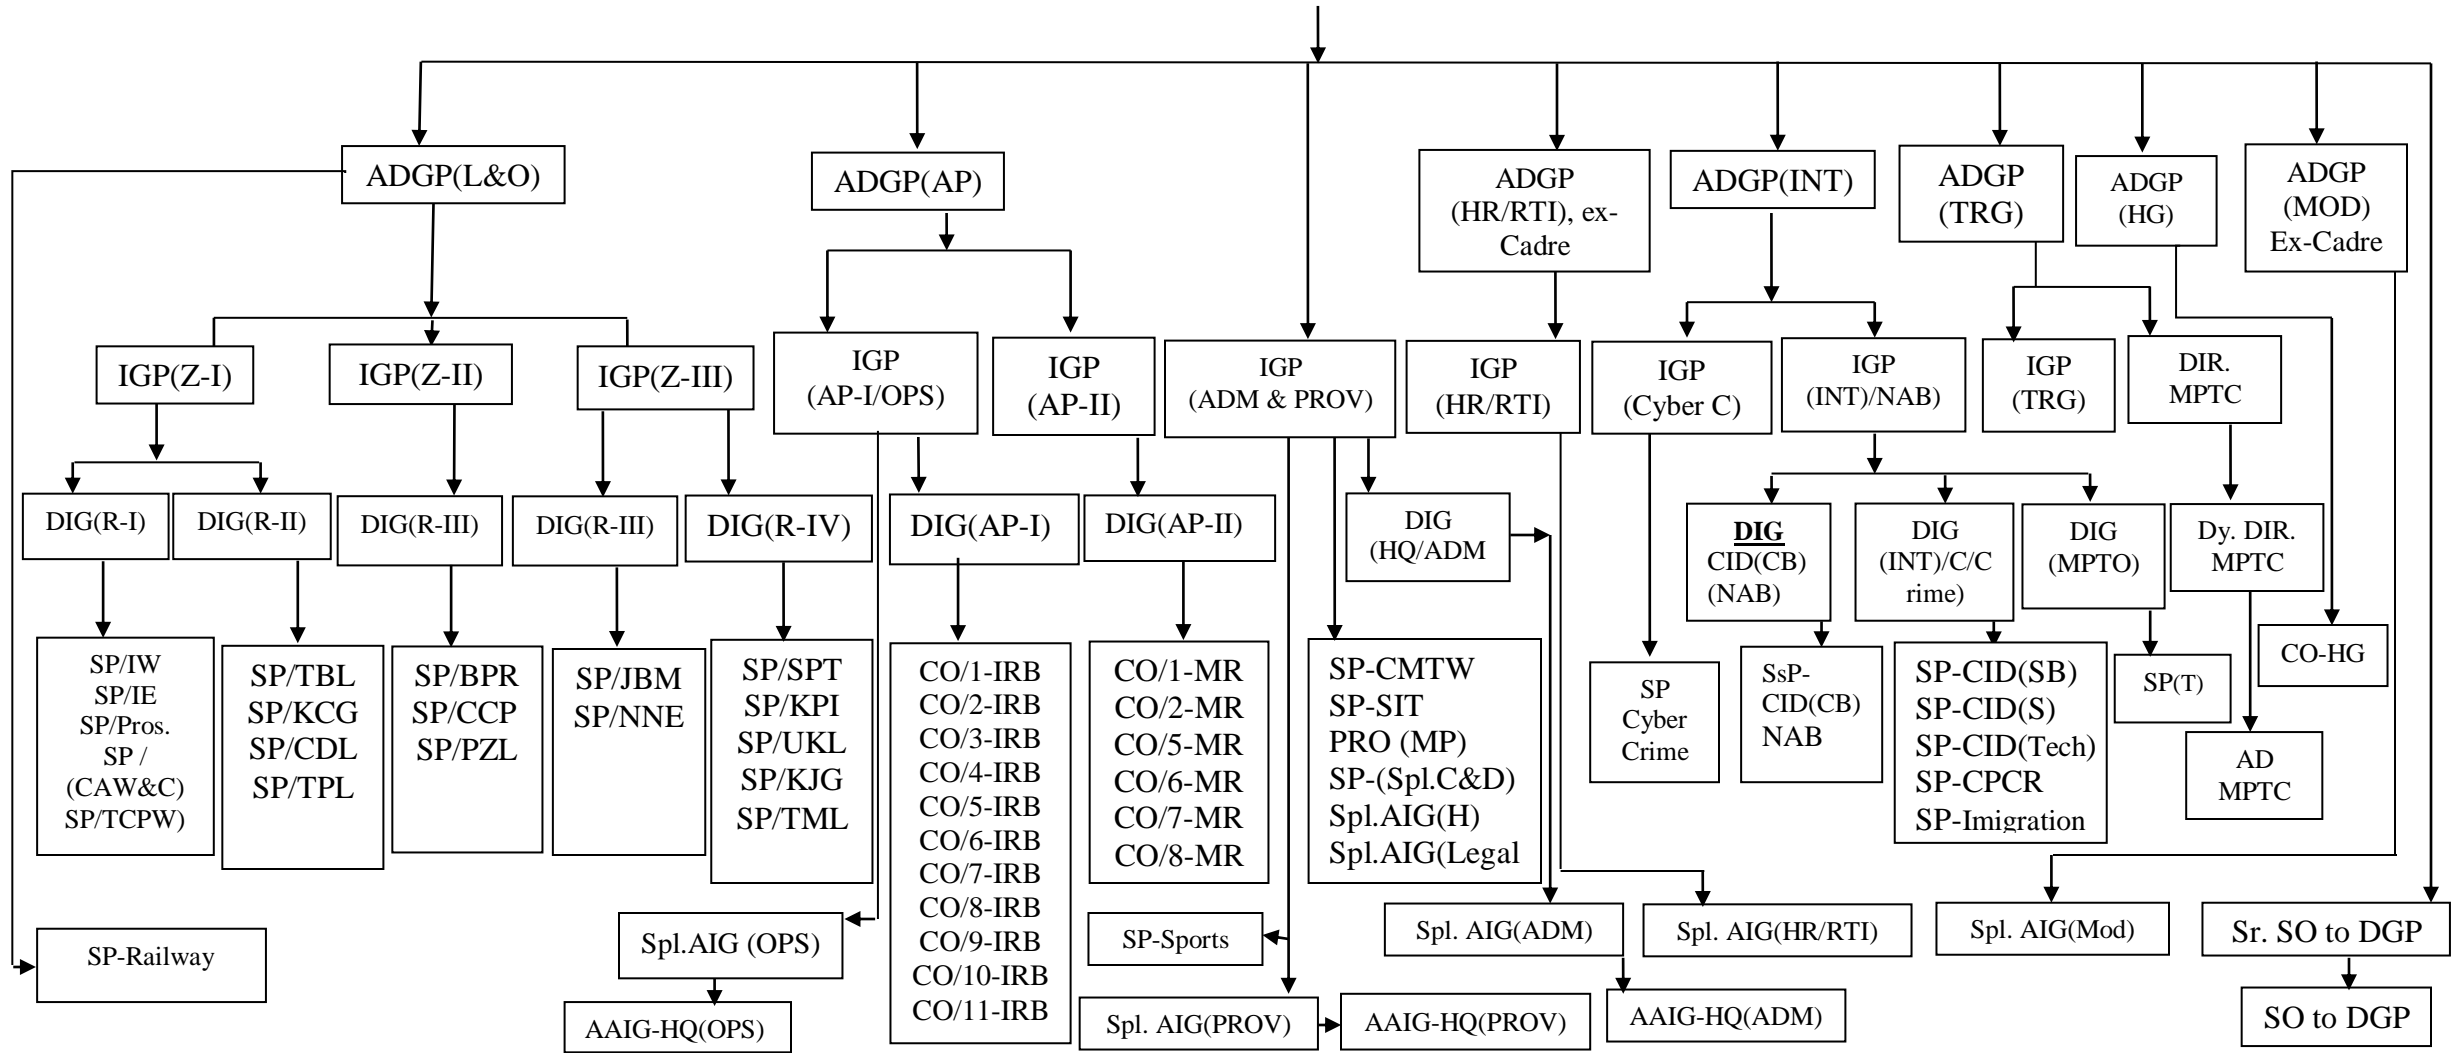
ADGP(L&O)

ADGP(AP)

ADGP (HR/RTI), ex-Cadre

ADGP(INT)

ADGP (TRG)

ADGP (HG)

ADGP (MOD) Ex-Cadre

IGP(Z-I)

IGP(Z-II)

IGP(Z-III)

IGP (AP-I/OPS)

IGP (AP-II)

IGP (ADM & PROV)

IGP (HR/RTI)

IGP (Cyber C)

IGP (INT)/NAB)

IGP (TRG)

DIR. MPTC

DIG(R-I)

DIG(R-II)

DIG(R-III)

DIG(R-III)

DIG(R-IV)

DIG(AP-I)

DIG(AP-II)

DIG (HQ/ADM

DIG CID(CB) (NAB)

DIG (INT)/C/C rime)

DIG (MPTO)

Dy. DIR. MPTC

SP/IW
SP/IE
SP/Pros.
SP / (CAW&C)
SP/TCPW)

SP/TBL
SP/KCG
SP/CDL
SP/TPL

SP/BPR
SP/CCP
SP/PZL

SP/JBM
SP/NNE

SP/SPT
SP/KPI
SP/UKL
SP/KJG
SP/TML

CO/1-IRB
CO/2-IRB
CO/3-IRB
CO/4-IRB
CO/5-IRB
CO/6-IRB
CO/7-IRB
CO/8-IRB
CO/9-IRB
CO/10-IRB
CO/11-IRB

CO/1-MR
CO/2-MR
CO/5-MR
CO/6-MR
CO/7-MR
CO/8-MR

SP-CMTW
SP-SIT
PRO (MP)
SP-(Spl.C&D)
Spl.AIG(H)
Spl.AIG(Legal

SP Cyber Crime

SsP-CID(CB) NAB

SP-CID(SB)
SP-CID(S)
SP-CID(Tech)
SP-CPCR
SP-Imigration

SP(T)

CO-HG

AD MPTC

SP-Railway

Spl.AIG (OPS)

AAIG-HQ(OPS)

SP-Sports

Spl. AIG(PROV)

AAIG-HQ(PROV)

Spl. AIG(ADM)

AAIG-HQ(ADM)

Spl. AIG(HR/RTI)

Spl. AIG(Mod)

Sr. SO to DGP

SO to DGP